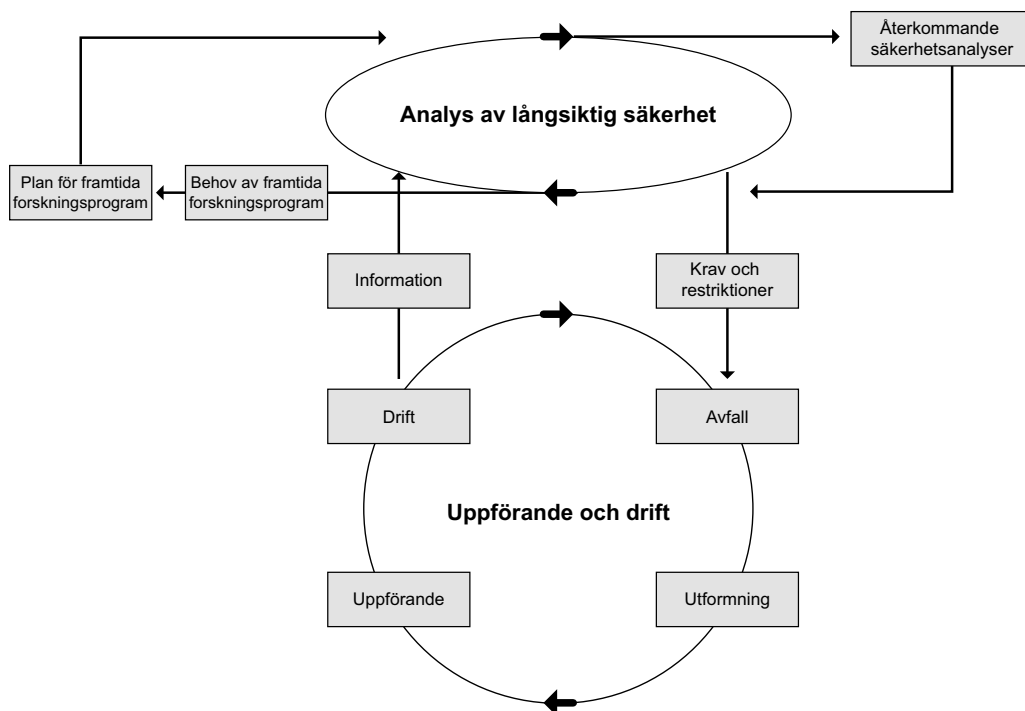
Återkommande säkerhetsanalyser

Analys av långsiktig säkerhet

Plan för framtida forskningsprogram

Behov av framtida forskningsprogram

Information

Krav och restriktioner

Drift

Avfall

Uppförande och drift

Uppförande

Utformning